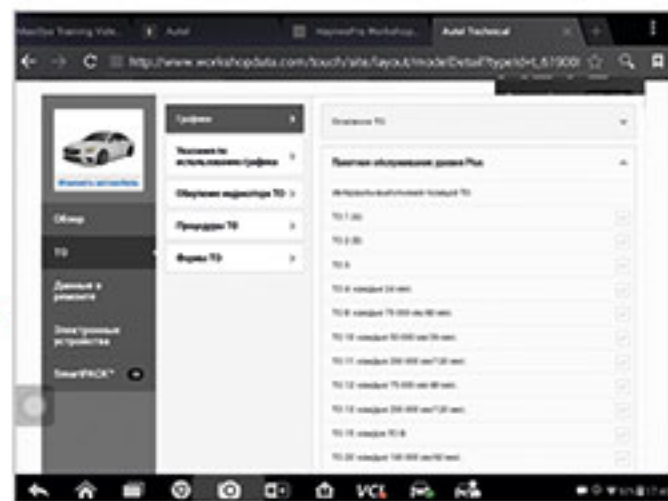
MaxiSys Training Vide... | Autel | HaynesPro Workshop... | Autel Technical

http://www.workshopdata.com/touch/site/layout/modelDetail?typeId=L61900

Изменить автомобиль

Обзор

ТО

Данные о ремонте

Электронные устройства

SmartPACK

Графики

Указания по использованию графика

Обнуление индикатора ТО

Процедуры ТО

Формы ТО

Основное ТО

Пакетное обслуживание данных Plus

Интервалы выполнения позиций ТО

ТО 1 (А)

ТО 2 (В)

ТО 5

ТО 6 каждые 24 мес.

ТО 8 каждые 75 000 км/48 мес.

ТО 10 каждые 50 000 км/36 мес.

ТО 11 каждые 200 000 км/120 мес.

ТО 12 каждые 75 000 км/48 мес.

ТО 13 каждые 200 000 км/120 мес.

ТО 15 каждые ТО В

ТО 20 каждые 100 000 км/60 мес.

VCI